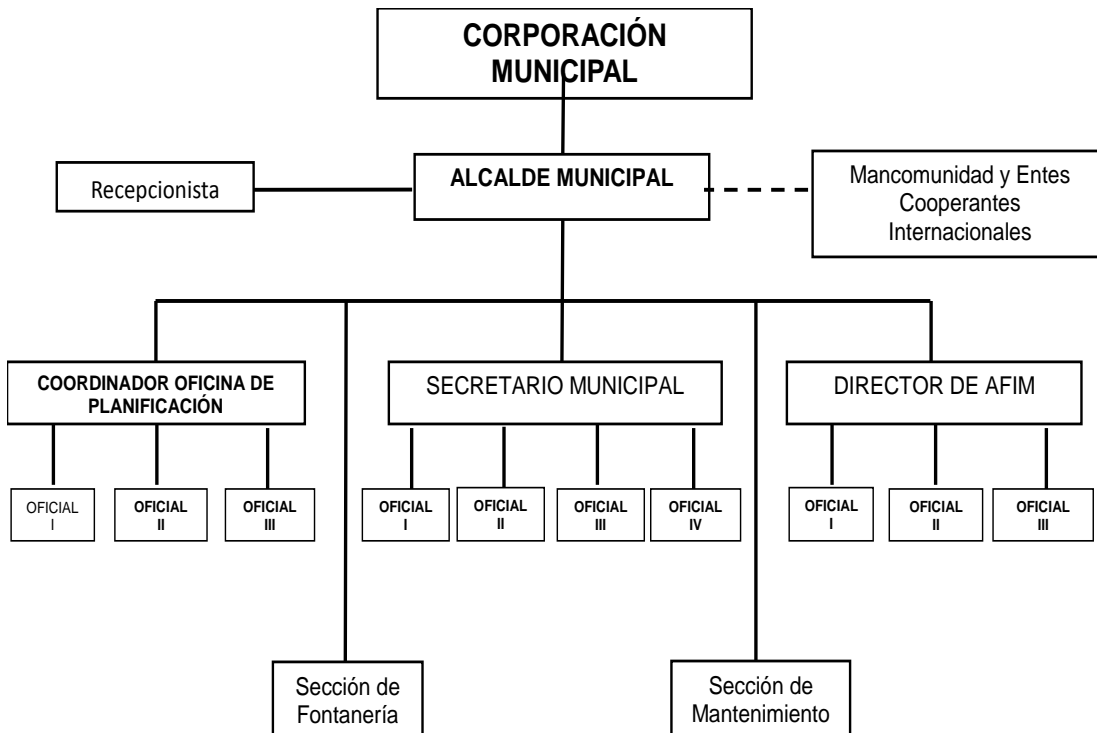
CORPORACIÓN MUNICIPAL

Recepcionista

ALCALDE MUNICIPAL

Mancomunidad y Entes Cooperantes Internacionales

COORDINADOR OFICINA DE PLANIFICACIÓN

SECRETARIO MUNICIPAL

DIRECTOR DE AFIM

OFICIAL I

OFICIAL II

OFICIAL III

OFICIAL I

OFICIAL II

OFICIAL III

OFICIAL IV

OFICIAL I

OFICIAL II

OFICIAL III

Sección de Fontanería

Sección de Mantenimiento